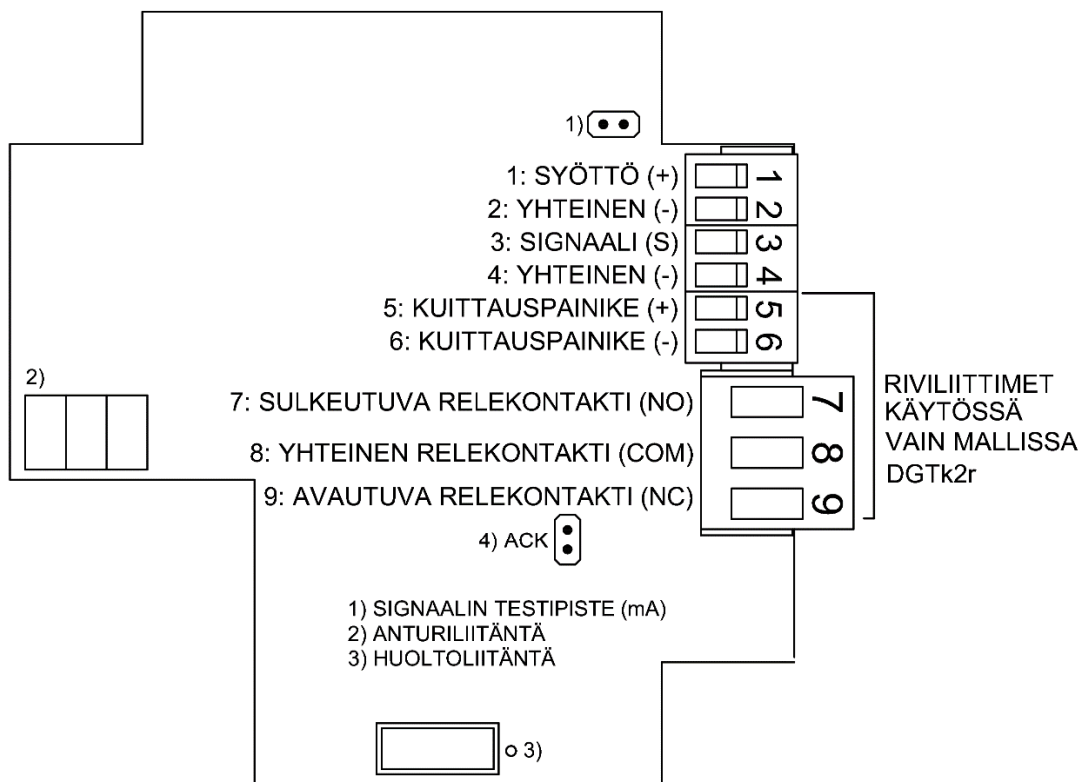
1)

1: SYÖTTÖ (+) 1
2: YHTEINEN (-) 2
3: SIGNAALI (S) 3
4: YHTEINEN (-) 4
5: KUITTAUSPAINIKE (+) 5
6: KUITTAUSPAINIKE (-) 6

2)

7: SULKEUTUVA RELEKONTAKTI (NO) 7
8: YHTEINEN RELEKONTAKTI (COM) 8
9: AVAUTUVA RELEKONTAKTI (NC) 9

RIVILIITTIMET KÄYTÖSSÄ VAIN MALLISSA DGTk2r

4) ACK

1) SIGNAALIN TESTIPISTE (mA)
2) ANTURILIITÄNTÄ
3) HUOLTOLIITÄNTÄ

3)